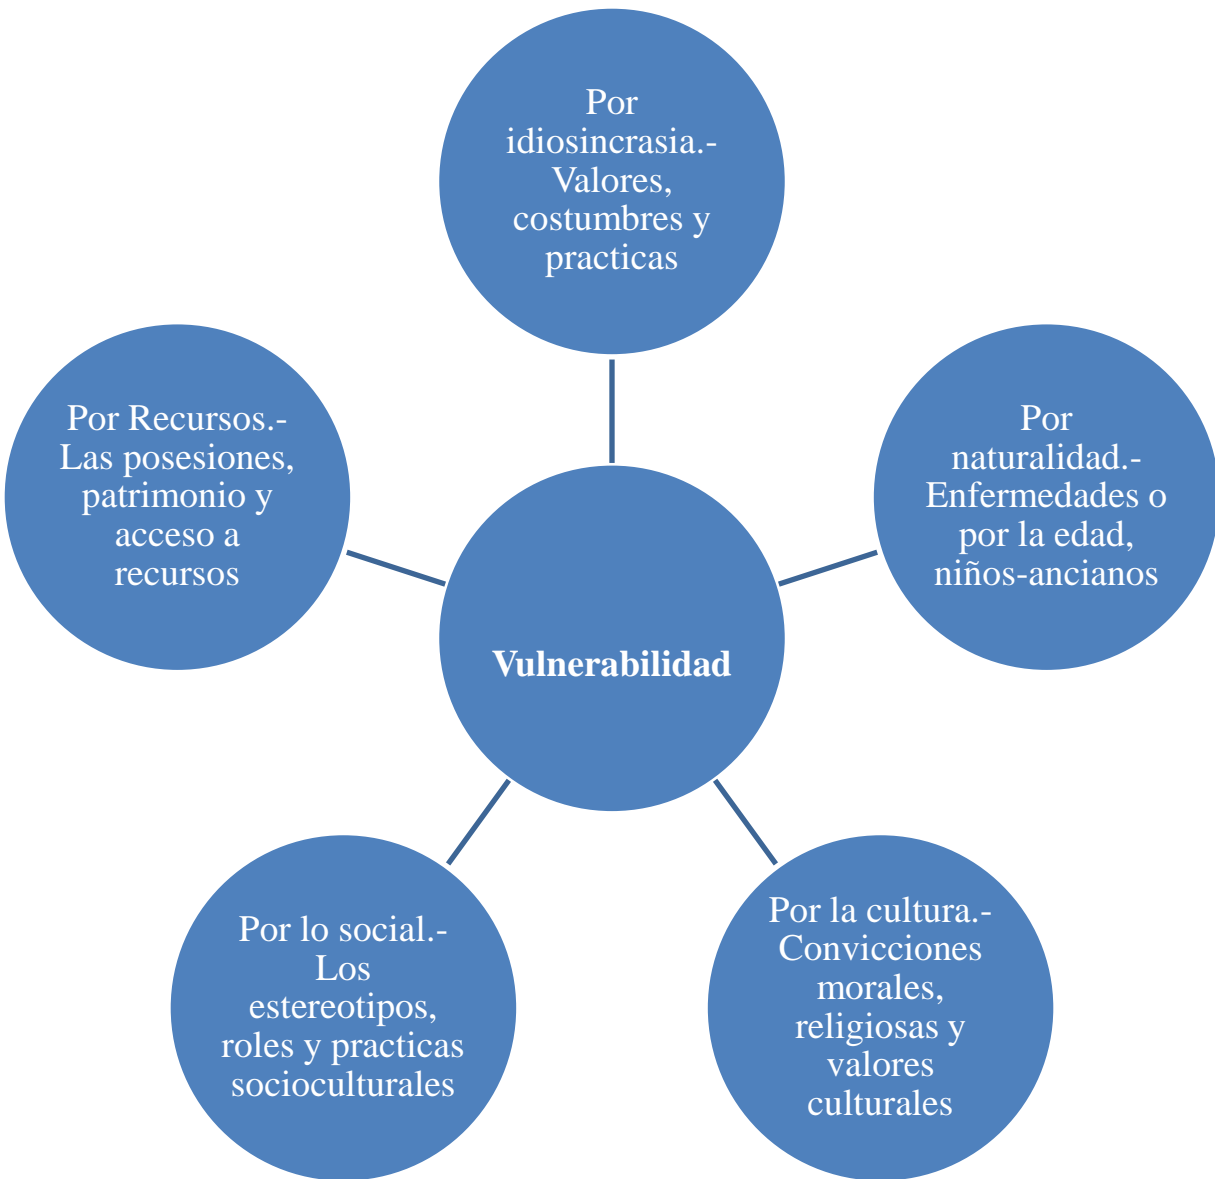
Por idiosincrasia.- Valores, costumbres y practicas

Por Recursos.- Las posesiones, patrimonio y acceso a recursos

Vulnerabilidad

Por naturalidad.- Enfermedades o por la edad, niños-ancianos

Por lo social.- Los estereotipos, roles y practicas socioculturales

Por la cultura.- Convicciones morales, religiosas y valores culturales